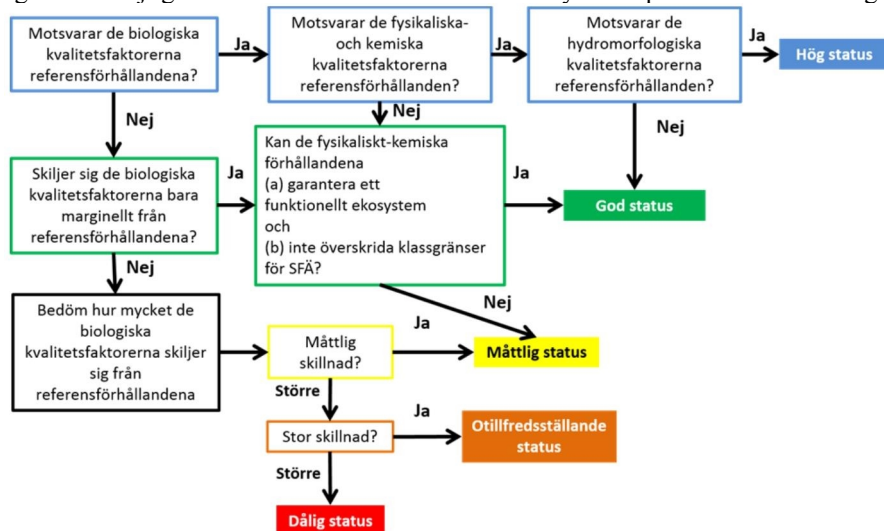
Motsvarar de biologiska kvalitetsfaktorerna referensförhållandena?

Ja

Motsvarar de fysikaliska- och kemiska kvalitetsfaktorerna referensförhållanden?

Ja

Motsvarar de hydromorfologiska kvalitetsfaktorerna referensförhållanden?

Ja

Hög status

Nej

Nej

Nej

Skiljer sig de biologiska kvalitetsfaktorerna bara marginellt från referensförhållandena?

Ja

Kan de fysikaliskt-kemiska förhållandena
(a) garantera ett funktionellt ekosystem
och
(b) inte överskrida klassgränser för SFÄ?

Ja

God status

Nej

Nej

Bedöm hur mycket de biologiska kvalitetsfaktorerna skiljer sig från referensförhållandena

Måttlig skillnad?

Ja

Måttlig status

Större

Stor skillnad?

Ja

Otillfredsställande status

Större

Dålig status